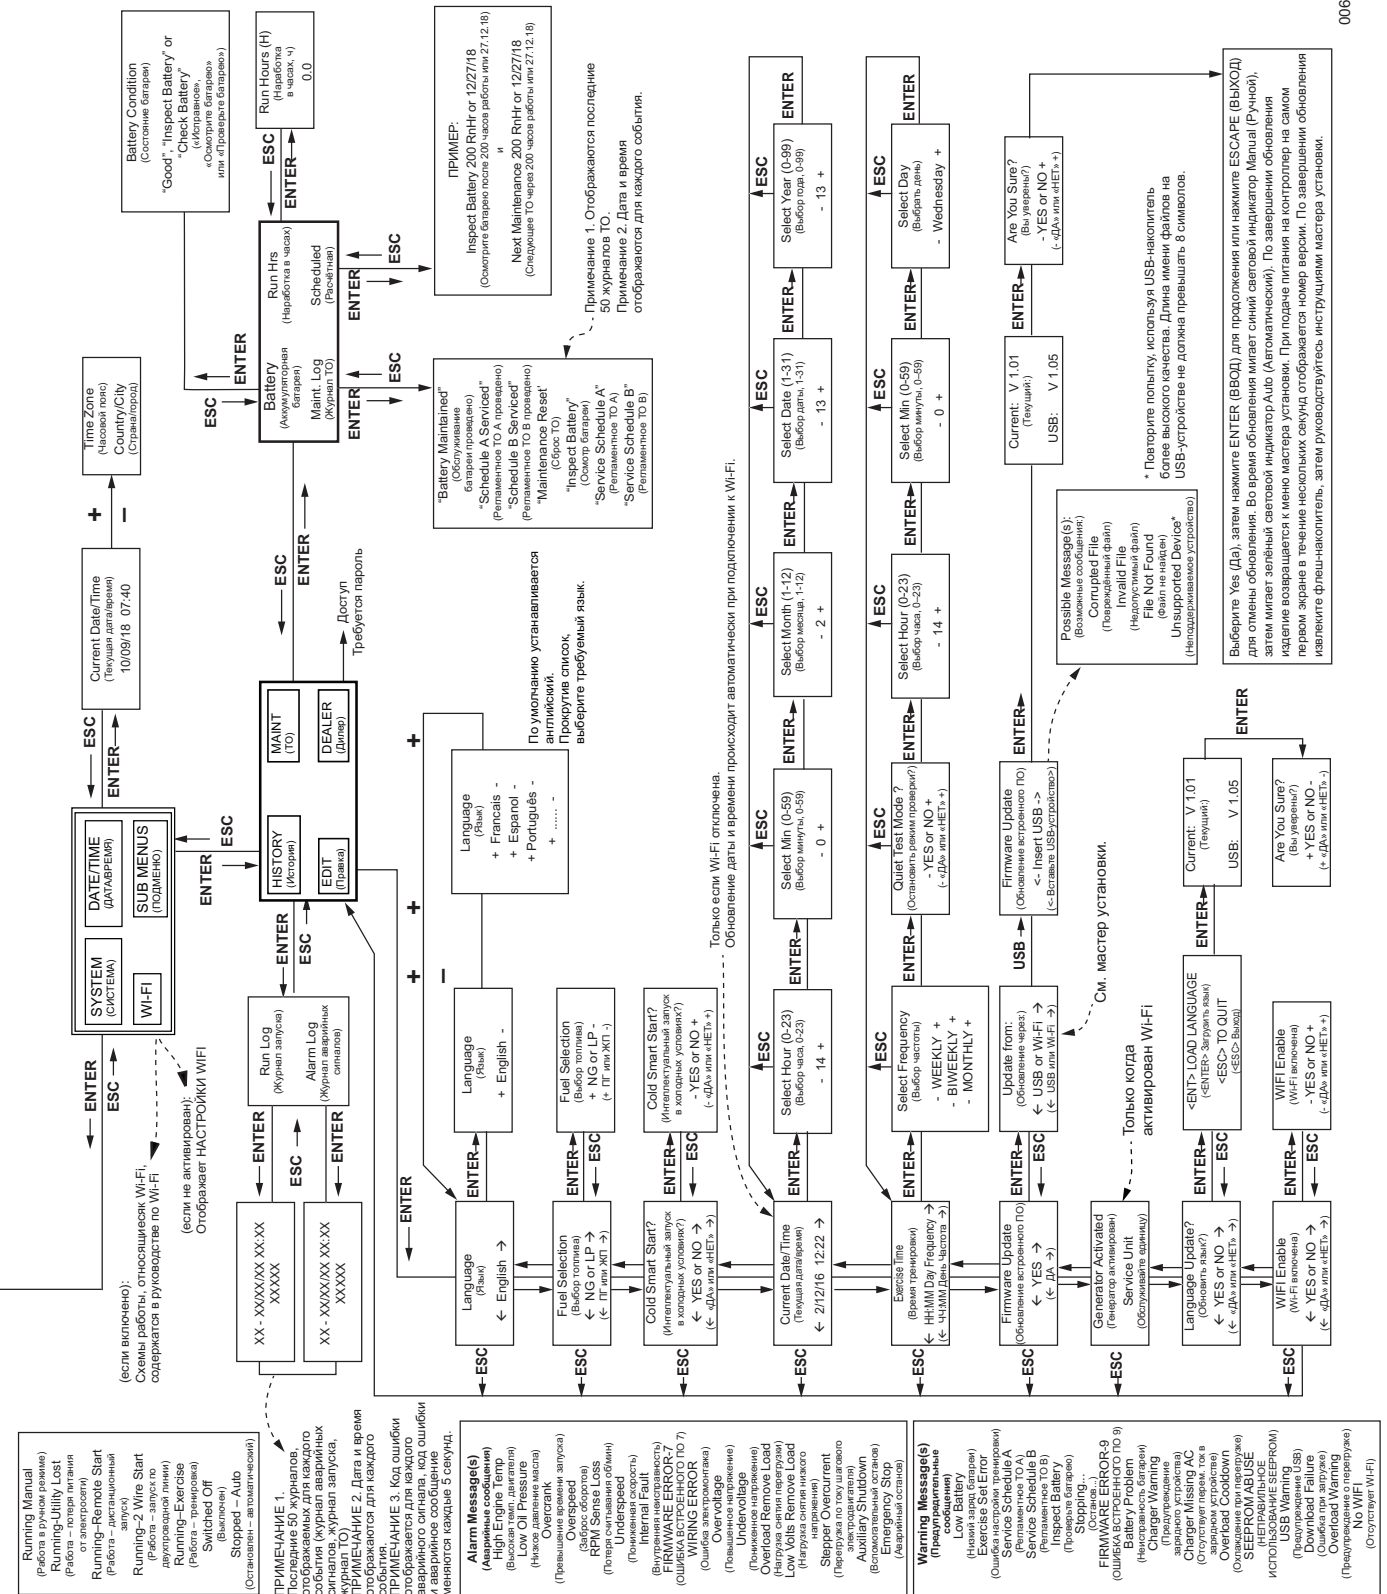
Running Manual
(Работа в ручном режиме)
Running-Utility Lost
(Работа – потеря питания от электросети)
Running–Remote Start
(Работа – дистанционный запуск)
Running–2 Wire Start
(Работа – запуск по двухпроводной линии)
Running–Exercise
(Работа – тренировка)
Switched Off
(Выключен)
Stopped – Auto
(Остановлен – автоматический)

ПРИМЕЧАНИЕ 1. Последние 50 журналов, отображаемых для каждого события (журнал аварийных сигналов, журнал запуска, журнал ТО)
ПРИМЕЧАНИЕ 2. Дата и время отображаются для каждого события.
ПРИМЕЧАНИЕ 3. Код ошибки отображается для каждого аварийного сигнала, код ошибки и аварийное сообщение меняются каждые 5 секунд.

Alarm Message(s)
(Аварийные сообщения)
High Engine Temp
(Высокая темп. двигателя)
Low Oil Pressure
(Низкое давление масла)
Overcrank
(Превышение времени запуска)
Overspeed
(Заброс оборотов)
RPM Sense Loss
(Потеря считывания об/мин)
Underspeed
(Пониженная скорость)
Internal Fault
(Внутренняя неисправность)
FIRMWARE ERROR-7
(ОШИБКА ВСТРОЕННОГО ПО 7)
WIRING ERROR
(Ошибка электромонтажа)
Overvoltage
(Повышенное напряжение)
Undervoltage
(Пониженное напряжение)
Overload Remove Load
(Нагрузка снятия перегрузки)
Low Volts Remove Load
(Нагрузка снятия низкого напряжения)
Stepper Overcurrent
(Перегрузка по току шагового электродвигателя)
Auxiliary Shutdown
(Вспомогательный останов)
Emergency Stop
(Аварийный останов)

Warning Message(s)
(Предупредительные сообщения)
Low Battery
(Низкий заряд батареи)
Exercise Set Error
(Ошибка настройки тренировки)
Service Schedule A
(Регламентное ТО А)
Service Schedule B
(Регламентное ТО В)
Inspect Battery
(Проверьте батарею)
Stopping...
(Останов...)
FIRMWARE ERROR-9
(ОШИБКА ВСТРОЕННОГО ПО 9)
Battery Problem
(Неисправность батареи)
Charger Warning
(Предупреждение зарядного устройства)
Charger Missing AC
(Отсутствует перем. ток в зарядном устройстве)
Overload Cooldown
(Охлаждение при перегрузке)
SEEPROM ABUSE
(НЕПРАВИЛЬНОЕ ИСПОЛЬЗОВАНИЕ SEEPROM)
USB Warning
(Предупреждение USB)
Download Failure
(Ошибка при загрузке)
Overload Warning
(Предупреждение о перегрузке)
No WIFI
(Отсутствует Wi-Fi)

ENTER
ESC

(если включено):
Схемы работы, относящиеся к Wi-Fi, содержатся в руководстве по Wi-Fi
(если не активирован):
Отображает НАСТРОЙКИ WIFI

SYSTEM (СИСТЕМА)
WI-FI
DATE/TIME (ДАТА/ВРЕМЯ)
SUB MENUS (ПОДМЕНЮ)

Current Date/Time
(Текущая дата/время)
10/09/18 07:40

Time Zone
(Часовой пояс)
Country/City
(Страна/город)

HISTORY (История)
MAINT (ТО)
EDIT (Правка)
DEALER (Дилер)

Доступ
Требуется пароль

Run Log
(Журнал запуска)
Alarm Log
(Журнал аварийных сигналов)

XX - XX/XX/XX XX:XX
XXXXX

XX - XX/XX/XX XX:XX
XXXXX

Battery
(Аккумуляторная батарея)
Run Hrs
(Наработка в часах)
Maint. Log
(Журнал ТО)
Scheduled
(Расчётная)

Battery Condition
(Состояние батареи)
"Good", "Inspect Battery" or "Check Battery"
(«Исправна», «Осмотрите батарею» или «Проверьте батарею»)

Run Hours (H)
(Наработка в часах, ч)
0.0

ПРИМЕР:
Inspect Battery 200 RnHr or 12/27/18
(Осмотрите батарею после 200 часов работы или 27.12.18)
и
Next Maintenance 200 RnHr or 12/27/18
(Следующее ТО через 200 часов работы или 27.12.18)

"Battery Maintained"
(Обслуживание батареи проведено)
"Schedule A Serviced"
(Регламентное ТО А проведено)
"Schedule B Serviced"
(Регламентное ТО В проведено)
"Maintenance Reset"
(Сброс ТО)
"Inspect Battery"
(Осмотр батареи)
"Service Schedule A"
(Регламентное ТО А)
"Service Schedule B"
(Регламентное ТО В)

Примечание 1. Отображаются последние 50 журналов ТО.
Примечание 2. Дата и время отображаются для каждого события.

Language
(Язык)
← English →

Language
(Язык)
+ English -

Language
(Язык)
+ Francais -
+ Espanol -
+ Português -
+ ...... -

По умолчанию устанавливается английский.
Прокрутив список, выберите требуемый язык.

Fuel Selection
(Выбор топлива)
← NG or LP →
(← ПГ или ЖП →)

Fuel Selection
(Выбор топлива)
+ NG or LP -
(+ ПГ или ЖП -)

Cold Smart Start?
(Интеллектуальный запуск в холодных условиях?)
← YES or NO →
(← «ДА» или «НЕТ» →)

Cold Smart Start?
(Интеллектуальный запуск в холодных условиях?)
- YES or NO +
(- «ДА» или «НЕТ» +)

Только если Wi-Fi отключена.
Обновление даты и времени происходит автоматически при подключении к Wi-Fi.

Current Date/Time
(Текущая дата/время)
← 2/12/16 12:22 →

Select Hour (0-23)
(Выбор часа, 0-23)
- 14 +

Select Min (0-59)
(Выбор минуты, 0-59)
- 0 +

Select Month (1-12)
(Выбор месяца, 1-12)
- 2 +

Select Date (1-31)
(Выбор даты, 1-31)
- 13 +

Select Year (0-99)
(Выбор года, 0-99)
- 13 +

Exercise Time
(Время тренировки)
← HH:MM Day Frequency →
(← ЧЧ:ММ День Частота →)

Select Frequency
(Выбор частоты)
- WEEKLY +
- BIWEEKLY +
- MONTHLY +

Quiet Test Mode ?
(Установить режим проверки?)
- YES or NO +
(- «ДА» или «НЕТ» +)

Select Hour (0-23)
(Выбор часа, 0-23)
- 14 +

Select Min (0-59)
(Выбор минуты, 0-59)
- 0 +

Select Day
(Выбрать день)
- Wednesday +

Firmware Update
(Обновление встроенного ПО)
← YES →
(← ДА →)

Update from:
(Обновление через:)
← USB or Wi-Fi →
(← USB или Wi-Fi →)

USB

Firmware Update
(Обновление встроенного ПО)
<- Insert USB ->
(<- Вставьте USB-устройство ->)

Possible Message(s):
(Возможные сообщения:)
Corrupted File
(Повреждённый файл)
Invalid File
(Недопустимый файл)
File Not Found
(Файл не найден)
Unsupported Device*
(Неподдерживаемое устройство)

Current: V 1.01
(Текущий:)
USB: V 1.05

Are You Sure?
(Вы уверены?)
- YES or NO +
(- «ДА» или «НЕТ» +)

* Повторите попытку, используя USB-накопитель более высокого качества. Длина имени файлов на USB-устройстве не должна превышать 8 символов.

См. мастер установки.

Generator Activated
(Генератор активирован)
Service Unit
(Обслуживайте единицу)

Только когда активирован Wi-Fi

Language Update?
(Обновить язык?)
← YES or NO →
(← «ДА» или «НЕТ» →)

<ENT> LOAD LANGUAGE
(<ENTER> Загрузить язык)
<ESC> TO QUIT
(<ESC> Выход)

Current: V 1.01
(Текущий:)
USB: V 1.05

Are You Sure?
(Вы уверены?)
+ YES or NO -
(+ «ДА» или «НЕТ» -)

Выберите Yes (Да), затем нажмите ENTER (ВВОД) для продолжения или нажмите ESCAPE (ВЫХОД) для отмены обновления. Во время обновления мигает синий световой индикатор Manual (Ручной), затем мигает зелёный световой индикатор Auto (Автоматический). По завершении обновления изделие возвращается к меню мастера установки. При подаче питания на контроллер на самом первом экране в течение нескольких секунд отображается номер версии. По завершении обновления извлеките флеш-накопитель, затем руководствуйтесь инструкциями мастера установки.

WIFI Enable
(Wi-Fi включена)
← YES or NO →
(← «ДА» или «НЕТ» →)

WIFI Enable
(Wi-Fi включена)
- YES or NO +
(- «ДА» или «НЕТ» +)

006